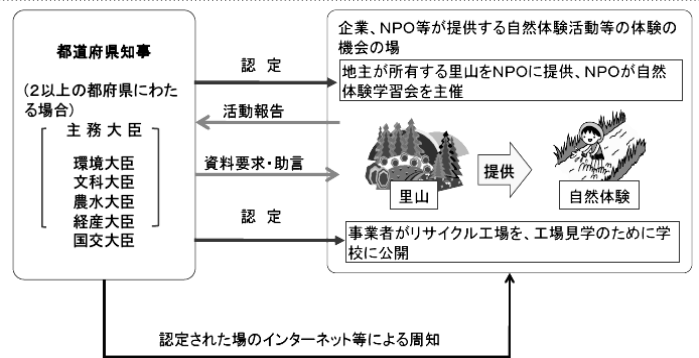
都道府県知事

(2以上の都府県にわたる場合)

主務大臣

環境大臣
文科大臣
農水大臣
経産大臣
国交大臣

認定

活動報告

資料要求・助言

認定

企業、NPO等が提供する自然体験活動等の体験の機会の場

地主が所有する里山をNPOに提供、NPOが自然体験学習会を主催

里山

提供

自然体験

事業者がリサイクル工場を、工場見学のために学校に公開

認定された場のインターネット等による周知